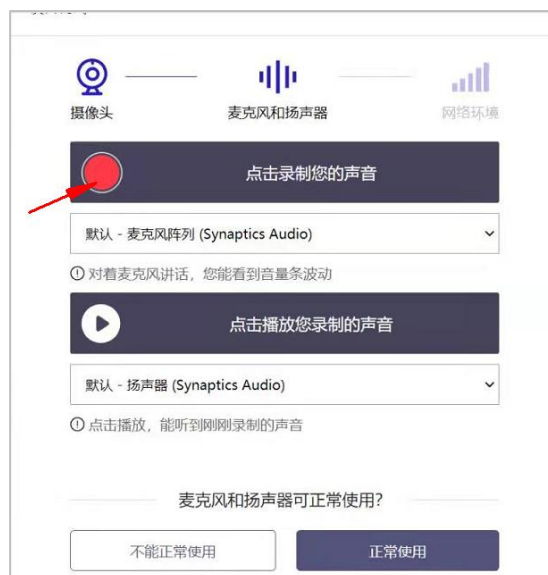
摄像头

麦克风和扬声器

网络环境

点击录制您的声音

默认 - 麦克风阵列 (Synaptics Audio)

ⓘ 对着麦克风讲话，您能看到音量条波动

点击播放您录制的声音

默认 - 扬声器 (Synaptics Audio)

ⓘ 点击播放，能听到刚刚录制的声音

麦克风和扬声器可正常使用?

不能正常使用

正常使用